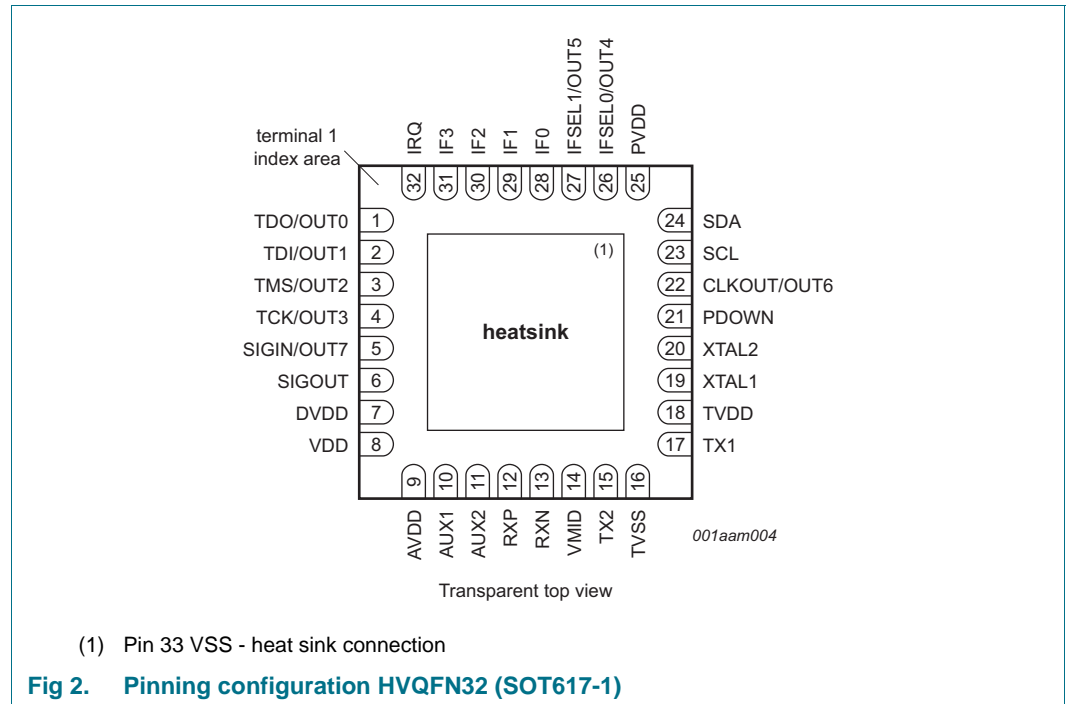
terminal 1
index area

IRQ
IF3
IF2
IF1
IF0
IFSEL1/OUT5
IFSEL0/OUT4
PVDD

32
31
30
29
28
27
26
25

TDO/OUT0 1
TDI/OUT1 2
TMS/OUT2 3
TCK/OUT3 4
SIGIN/OUT7 5
SIGOUT 6
DVDD 7
VDD 8

(1)

heatsink

24 SDA
23 SCL
22 CLKOUT/OUT6
21 PDOWN
20 XTAL2
19 XTAL1
18 TVDD
17 TX1

9
10
11
12
13
14
15
16

AVDD
AUX1
AUX2
RXP
RXN
VMID
TX2
TVSS

001aam004

Transparent top view

(1) Pin 33 VSS - heat sink connection

Fig 2. Pinning configuration HVQFN32 (SOT617-1)